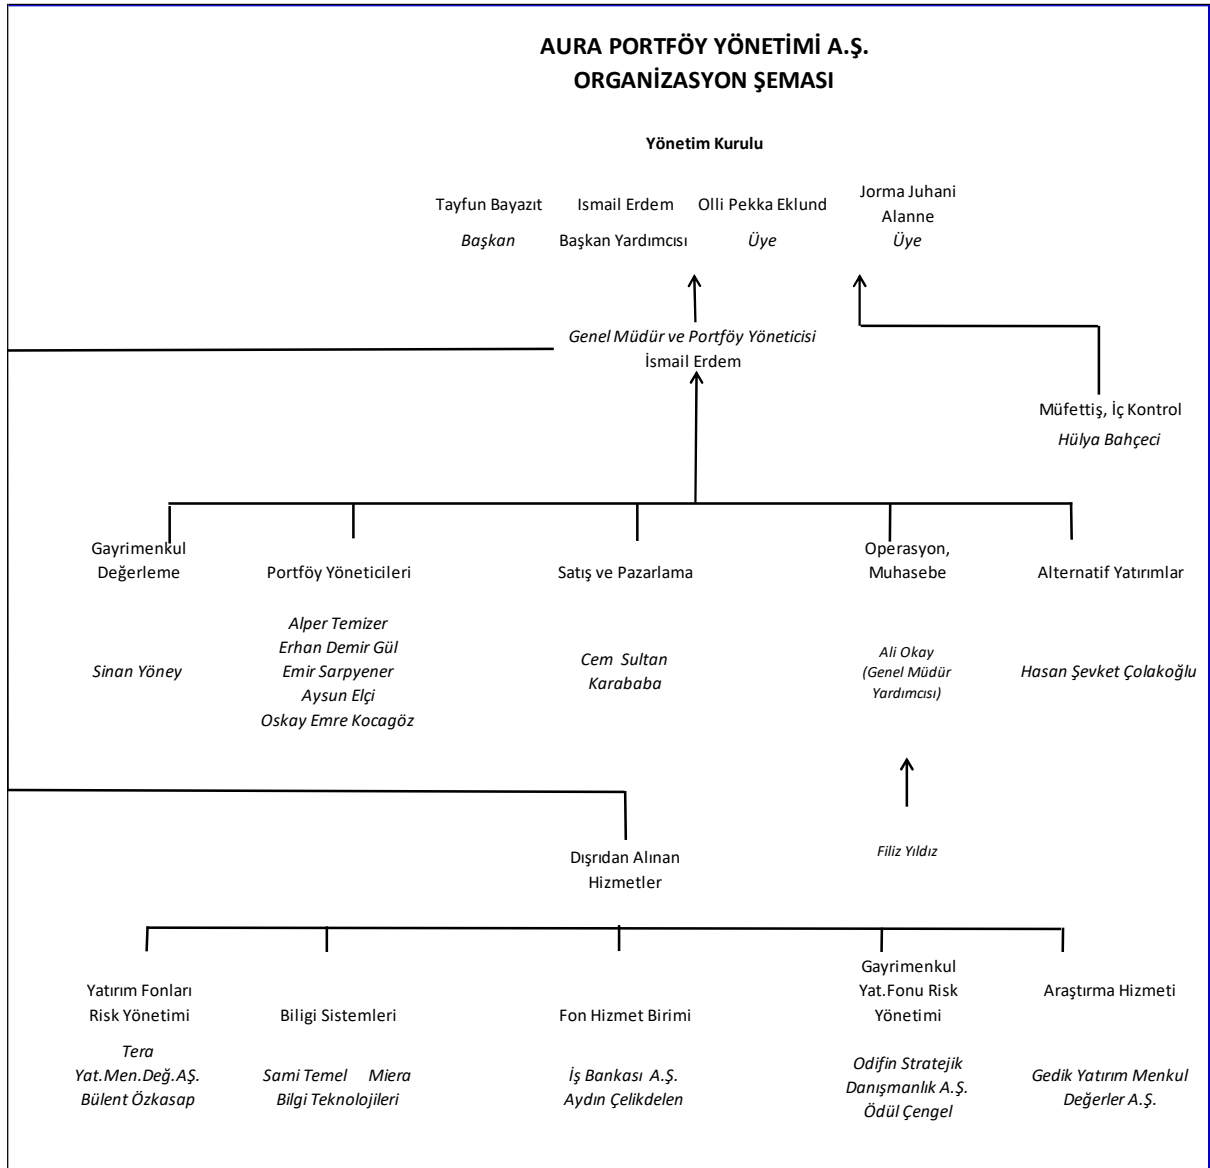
AURA PORTFÖY YÖNETİMİ A.Ş.
ORGANİZASYON ŞEMASI

Yönetim Kurulu

Tayfun Bayazıt
Başkan

Ismail Erdem
Başkan Yardımcısı

Olli Pekka Eklund
Üye

Jorma Juhani Alanne
Üye

Genel Müdür ve Portföy Yöneticisi
İsmail Erdem

Müfettiş, İç Kontrol
Hülya Bahçeci

Gayrimenkul Değerleme
Sinan Yöney

Portföy Yöneticileri
Alper Temizer
Erhan Demir Gül
Emir Sarpyener
Aysun Elçi
Oskay Emre Kocagöz

Satış ve Pazarlama
Cem Sultan Karababa

Operasyon, Muhasebe
Ali Okay
(Genel Müdür Yardımcısı)

Alternatif Yatırımlar
Hasan Şevket Çolakoğlu

Filiz Yıldız

Dışrıdan Alınan Hizmetler

Yatırım Fonları Risk Yönetimi
Tera Yat.Men.Değ.AŞ.
Bülent Özkasap

Biligi Sistemleri
Sami Temel Miera Bilgi Teknolojileri

Fon Hizmet Birimi
İş Bankası A.Ş.
Aydın Çelikdelen

Gayrimenkul Yat.Fonu Risk Yönetimi
Odifin Stratejik Danışmanlık A.Ş.
Ödül Çengel

Araştırma Hizmeti
Gedik Yatırım Menkul Değerler A.Ş.